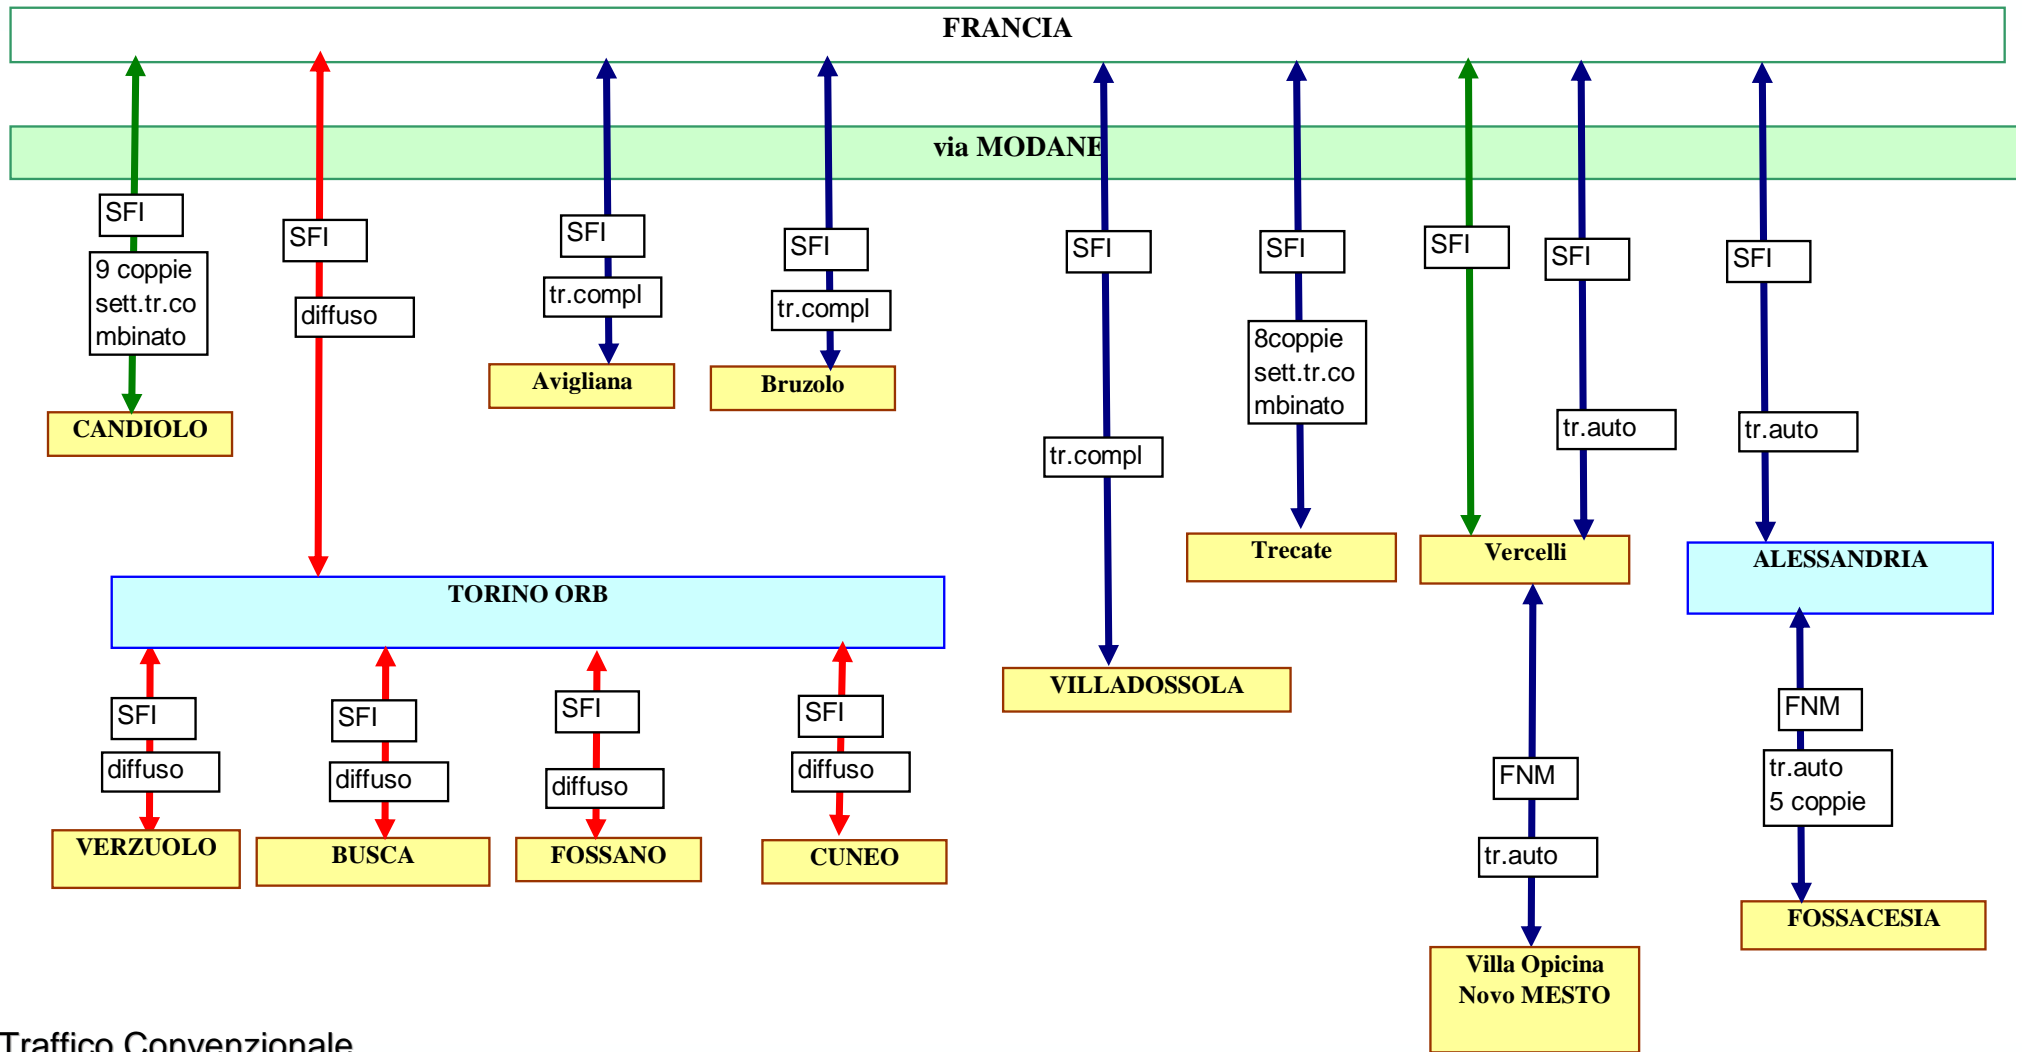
FRANCIA

via MODANE

SFI
9 coppie sett.tr.combinato
CANDIOLO

SFI
diffuso

SFI
tr.compl
Avigliana

SFI
tr.compl
Bruzolo

SFI
tr.compl
VILLADOSSOLA

SFI
8coppie sett.tr.combinato
Trecate

SFI

SFI
tr.auto
Vercelli

SFI
tr.auto
ALESSANDRIA

TORINO ORB

SFI
diffuso
VERZUOLO

SFI
diffuso
BUSCA

SFI
diffuso
FOSSANO

SFI
diffuso
CUNEO

FNM
tr.auto
Villa Opicina Novo MESTO

FNM
tr.auto 5 coppie
FOSSACESIA

Traffico Convenzionale